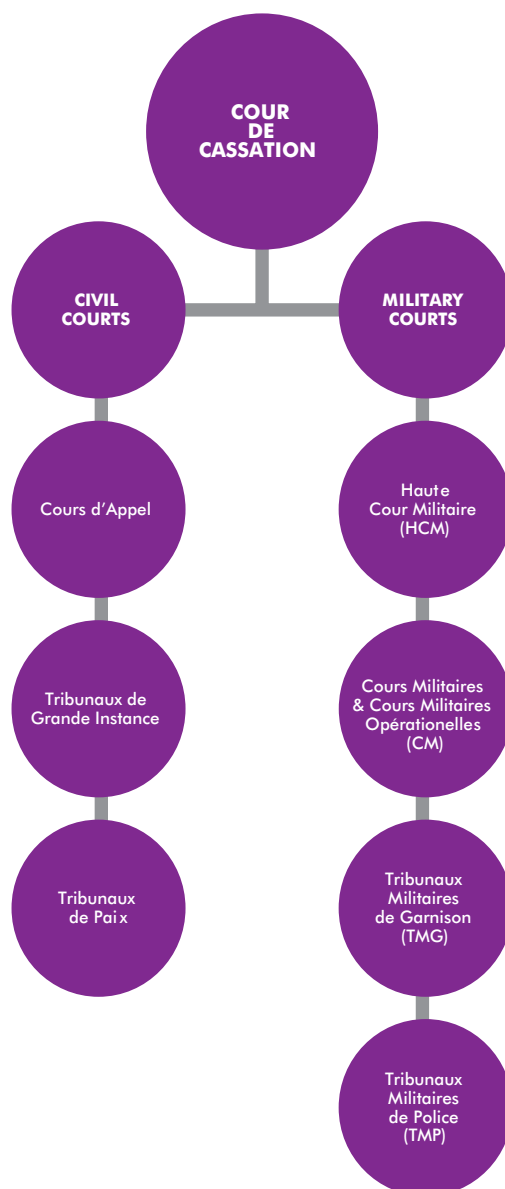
COUR DE CASSATION

CIVIL COURTS

MILITARY COURTS

Cours d'Appel

Haute Cour Militaire (HCM)

Tribunaux de Grande Instance

Cours Militaires & Cours Militaires Opérationelles (CM)

Tribunaux de Paix

Tribunaux Militaires de Garnison (TMG)

Tribunaux Militaires de Police (TMP)